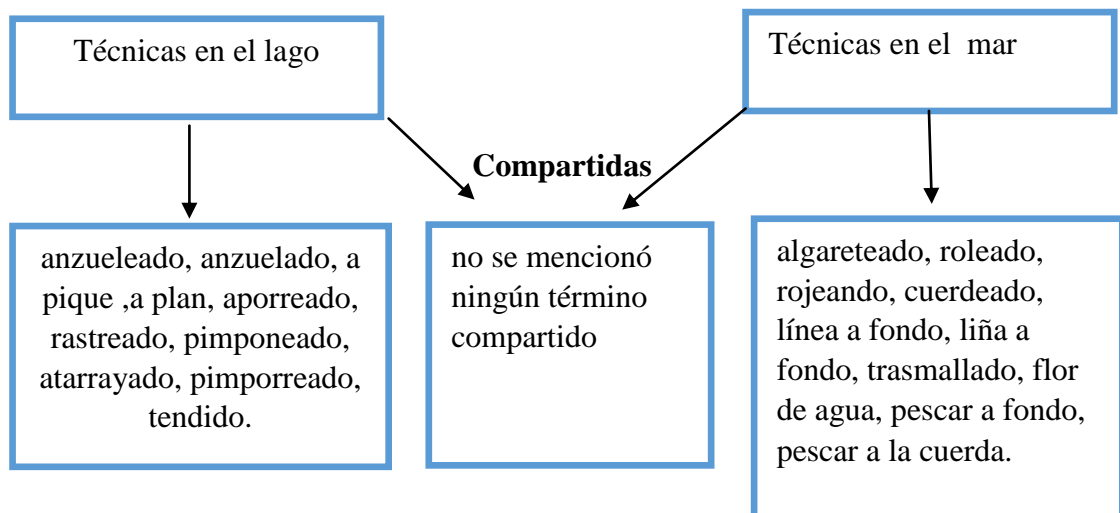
Técnicas en el lago

Técnicas en el mar

Compartidas

anzueleado, anzuelado, a pique ,a plan, aporreado, rastreado, pimponeado, atarrayado, pimporreado, tendido.

no se mencionó ningún término compartido

algareteado, roleado, rojeando, cuerdeado, línea a fondo, liña a fondo, trasmallado, flor de agua, pescar a fondo, pescar a la cuerda.